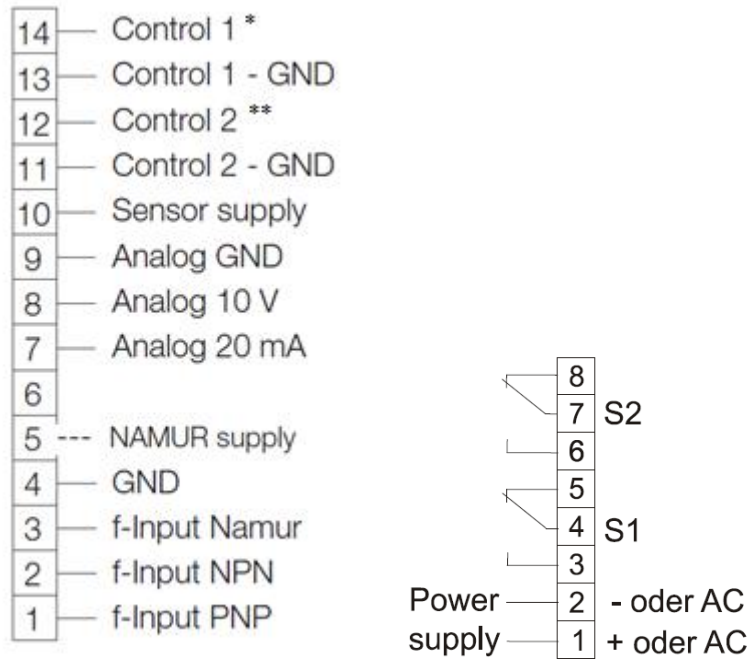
14 — Control 1 *
13 — Control 1 - GND
12 — Control 2 **
11 — Control 2 - GND
10 — Sensor supply
9 — Analog GND
8 — Analog 10 V
7 — Analog 20 mA
6
5 --- NAMUR supply
4 — GND
3 — f-Input Namur
2 — f-Input NPN
1 — f-Input PNP

8
7 S2
6
5
4 S1
3
Power 2 - oder AC
supply 1 + oder AC